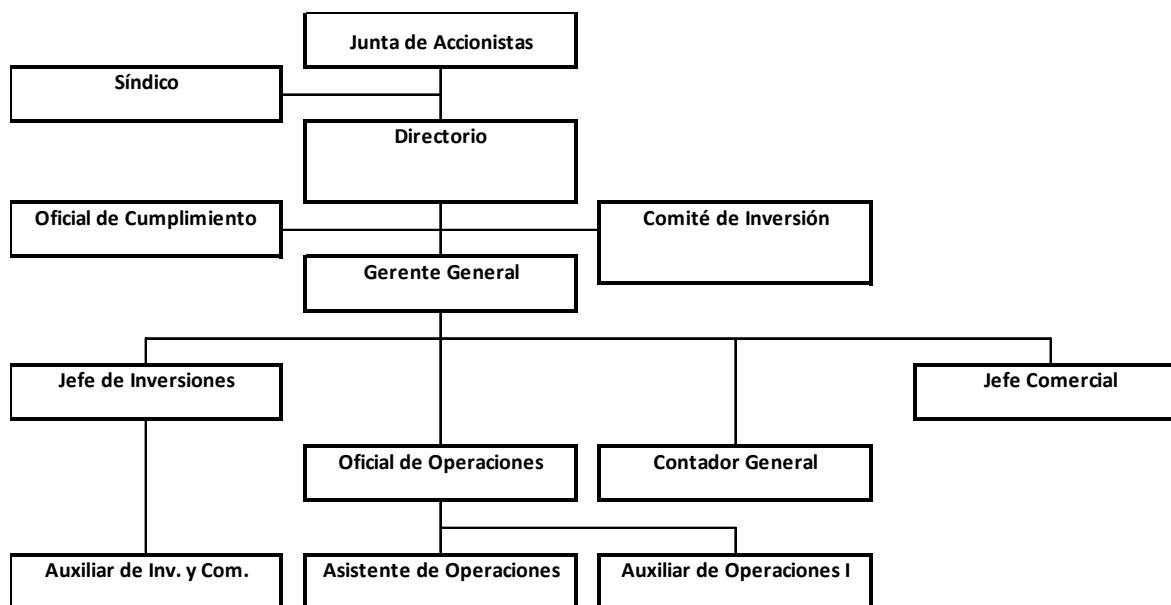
Junta de Accionistas

Síndico

Directorio

Oficial de Cumplimiento

Comité de Inversión

Gerente General

Jefe de Inversiones

Jefe Comercial

Oficial de Operaciones

Contador General

Auxiliar de Inv. y Com.

Asistente de Operaciones

Auxiliar de Operaciones I